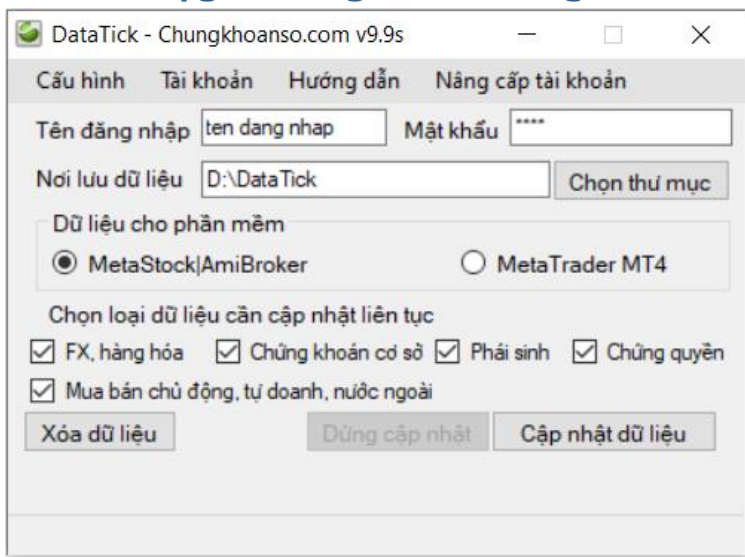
DataTick - Chungkhoanso.com v9.9s

Cấu hình Tài khoản Hướng dẫn Nâng cấp tài khoản

Tên đăng nhập ten dang nhap Mật khẩu ****

Nơi lưu dữ liệu D:\DataTick Chọn thư mục

Dữ liệu cho phần mềm

MetaStock|AmiBroker MetaTrader MT4

Chọn loại dữ liệu cần cập nhật liên tục

FX, hàng hóa Chứng khoán cơ sở Phái sinh Chứng quyền

Mua bán chủ động, tự doanh, nước ngoài

Xóa dữ liệu Dừng cập nhật Cập nhật dữ liệu